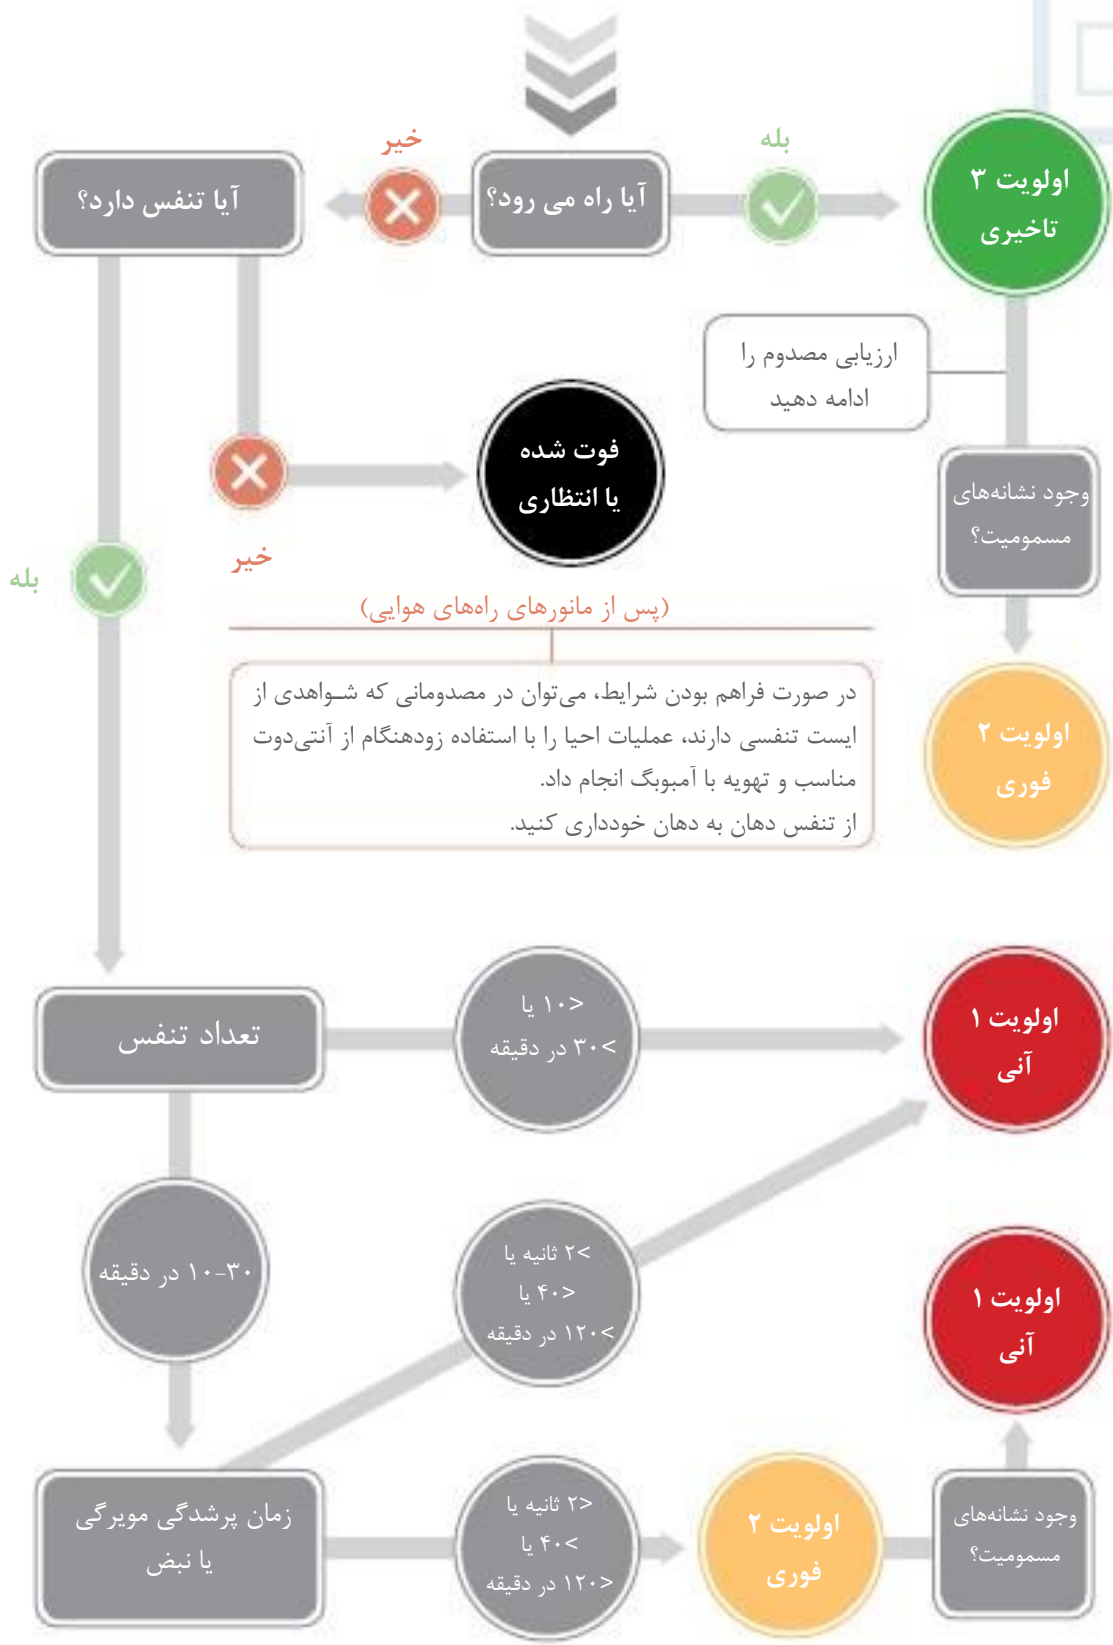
آیا تنفس دارد؟

خیر

آیا راه می رود؟

بله

اولویت ۳
تاخیری

ارزیابی مصدوم را ادامه دهید

وجود نشانه‌های مسمومیت؟

فوت شده
یا انتظاری

خیر

بله

(پس از مانورهای راه‌های هوایی)

در صورت فراهم بودن شرایط، می‌توان در مصدومانی که شـواهدی از ایست تنفسی دارند، عملیات احیا را با استفاده زودهنگام از آنتی‌دوت مناسب و تهویه با آمبوبگ انجام داد.
از تنفس دهان به دهان خودداری کنید.

اولویت ۲
فوری

تعداد تنفس

<۱۰ یا
>۳۰ در دقیقه

اولویت ۱
آنی

۱۰-۳۰ در دقیقه

>۲ ثانیه یا
<۴۰ یا
>۱۲۰ در دقیقه

اولویت ۱
آنی

زمان پرشدگی مویرگی
یا نبض

>۲ ثانیه یا
<۴۰ یا
>۱۲۰ در دقیقه

اولویت ۲
فوری

وجود نشانه‌های مسمومیت؟